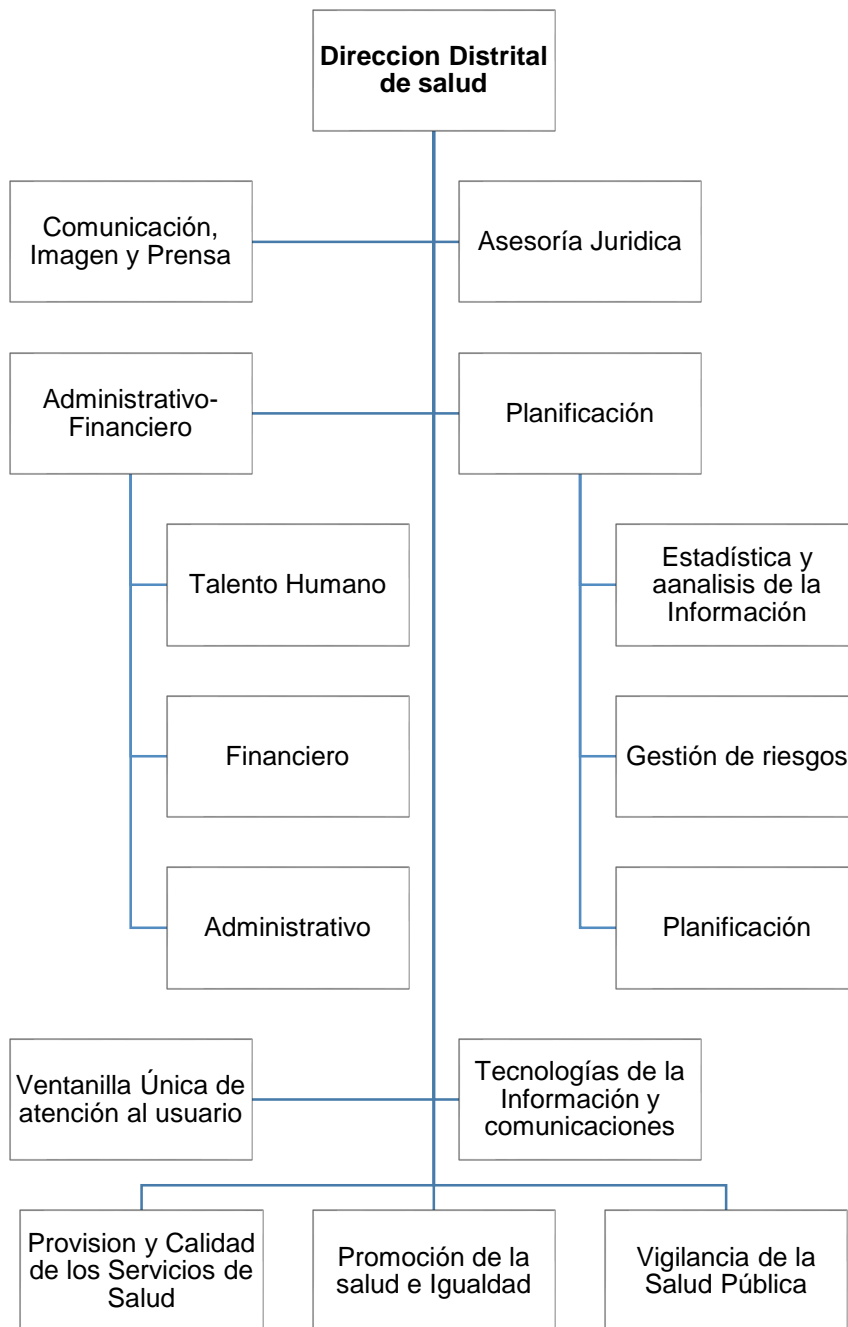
Direccion Distrital de salud

Comunicación, Imagen y Prensa

Asesoría Juridica

Administrativo-Financiero

Planificación

Talento Humano

Financiero

Administrativo

Estadística y aanalisis de la Información

Gestión de riesgos

Planificación

Ventanilla Única de atención al usuario

Tecnologías de la Información y comunicaciones

Provision y Calidad de los Servicios de Salud

Promoción de la salud e Igualdad

Vigilancia de la Salud Pública